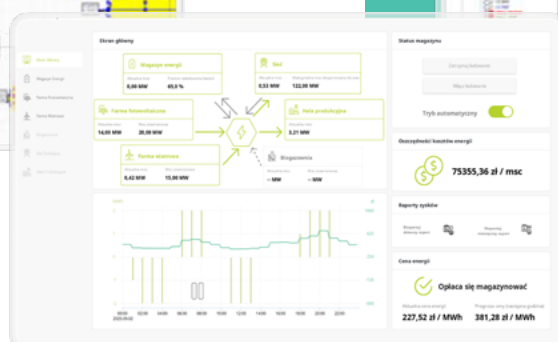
Ekran główny

Magazyn energii
0,00 MW
65,5 %

Sieć
0,53 MW
122,00 MW

Farma fotowoltaiczna
14,00 MW
28,00 MW

Hala produkcyjna
3,21 MW

Farma wiatrowa
0,42 MW
15,00 MW

Biogazownia
-- MW
-- MW

Status magazynu

Tryb automatyczny

Oszczędności kosztów energii
75355,36 zł / msc

Raporty zysków

Cena energii
Opłaca się magazynować
227,52 zł / MWh
381,28 zł / MWh